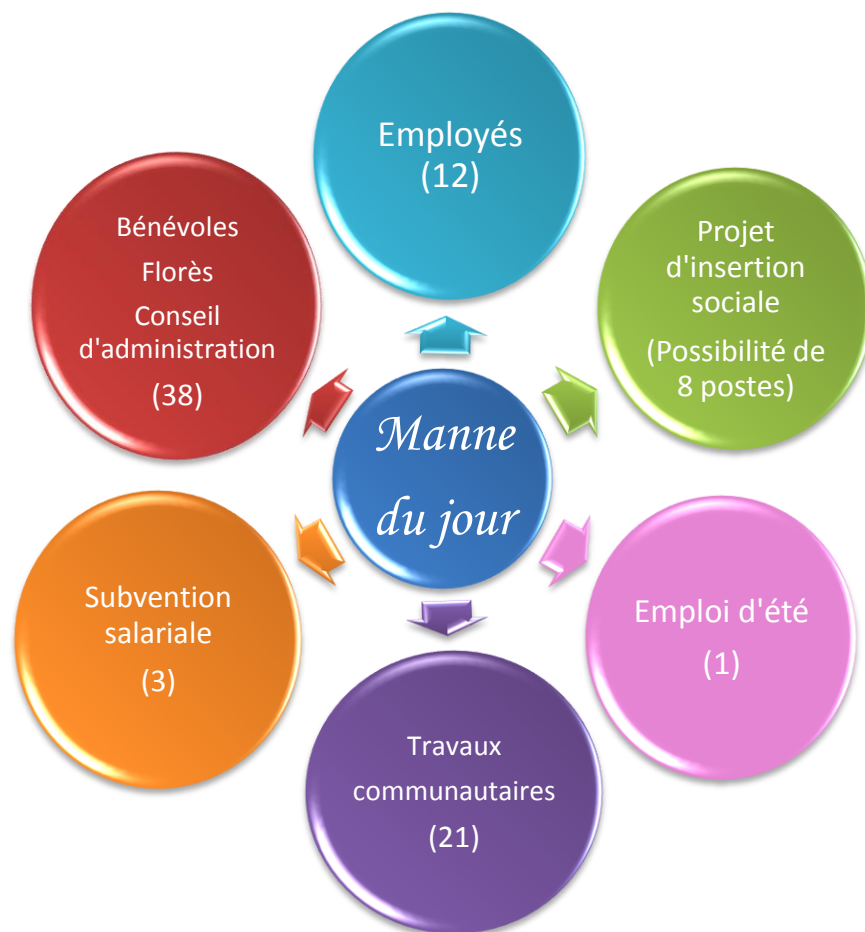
Manne du jour

Employés
(12)

Projet d'insertion sociale
(Possibilité de 8 postes)

Emploi d'été
(1)

Travaux communautaires
(21)

Subvention salariale
(3)

Bénévoles
Florès
Conseil d'administration
(38)